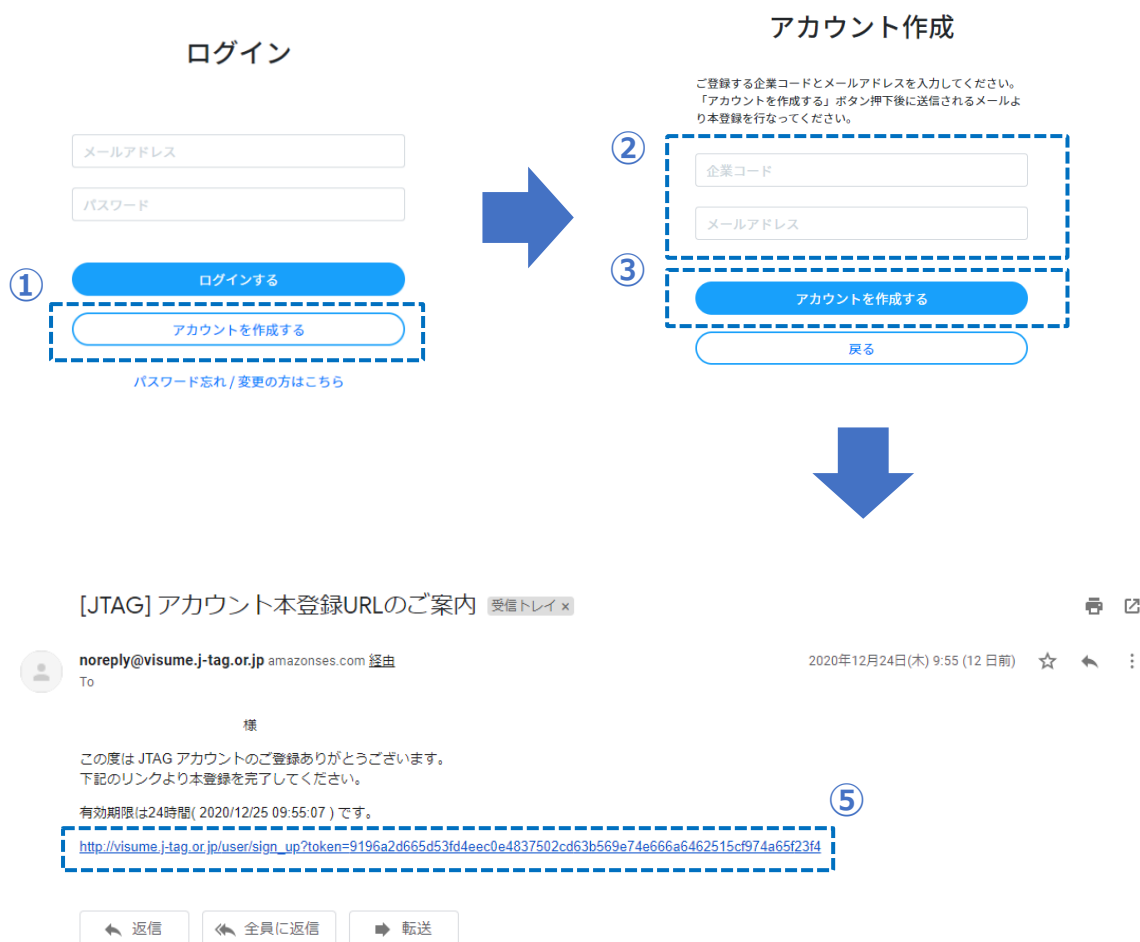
ログイン

メールアドレス

パスワード

①

ログインする

アカウントを作成する

パスワード忘れ / 変更の方はこちら

アカウント作成

ご登録する企業コードとメールアドレスを入力してください。
「アカウントを作成する」ボタン押下後に送信されるメールより本登録を行なってください。

②

企業コード

メールアドレス

③

アカウントを作成する

戻る

[JTAG] アカウント本登録URLのご案内 受信トレイ ×

noreply@visume.j-tag.or.jp amazonses.com 経由
To

2020年12月24日(木) 9:55 (12 日前)

様

この度は JTAG アカウントのご登録ありがとうございます。
下記のリンクより本登録を完了してください。

有効期限は24時間( 2020/12/25 09:55:07 ) です。

⑤

http://visume.j-tag.or.jp/user/sign_up?token=9196a2d665d53fd4eec0e4837502cd63b569e74e666a6462515cf974a65f23f4

返信 全員に返信 転送